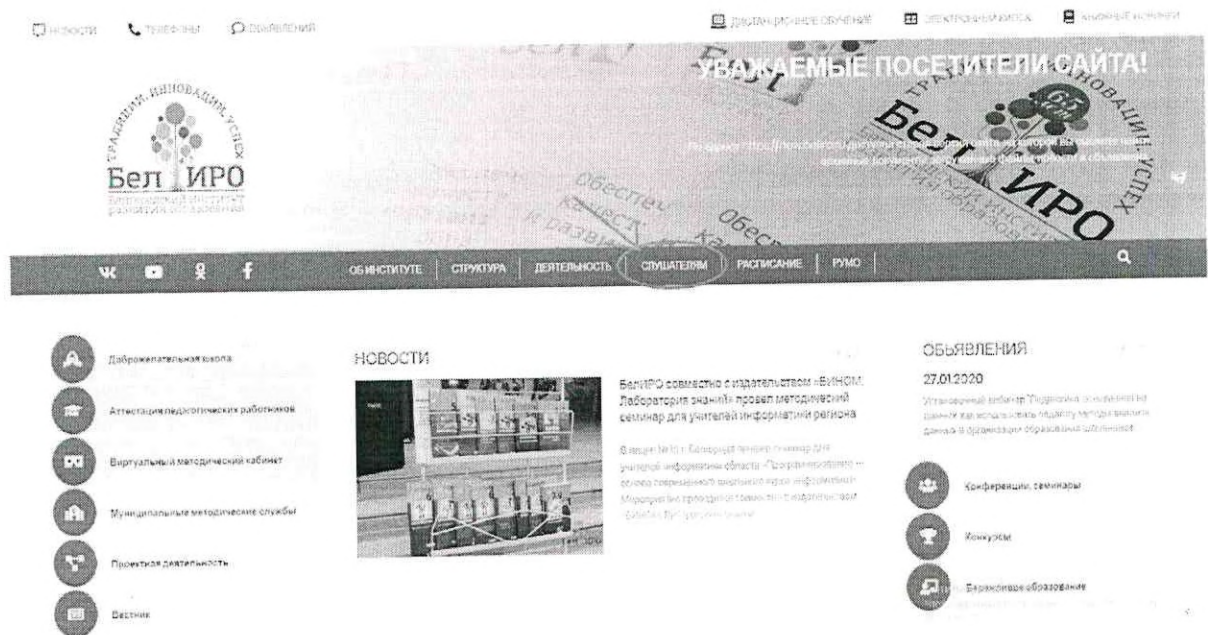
НОВОСТИ ТЕЛЕФОНЫ ОБЪЯВЛЕНИЯ

ДИСТАНЦИОННОЕ ОБУЧЕНИЕ ЭЛЕКТРОННАЯ КАССА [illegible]

ТРАДИЦИИ, ИННОВАЦИИ, УСПЕХ
Бел ИРО
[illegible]

УВАЖАЕМЫЕ ПОСЕТИТЕЛИ САЙТА!

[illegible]

ОБ ИНСТИТУТЕ | СТРУКТУРА | ДЕЯТЕЛЬНОСТЬ | СЛУШАТЕЛЯМ | РАСПИСАНИЕ | РУМО

Доброжелательная школа

Аттестация педагогических работников

Виртуальный методический кабинет

Муниципальные методические службы

Проектная деятельность

Вестник

НОВОСТИ

БелИРО совместно с издательством «БИНОМ. Лаборатория знаний» провел методический семинар для учителей информатики региона

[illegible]

ОБЪЯВЛЕНИЯ

27.01.2020

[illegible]

Конференции, семинары

Конкурсы

Бережливое образование